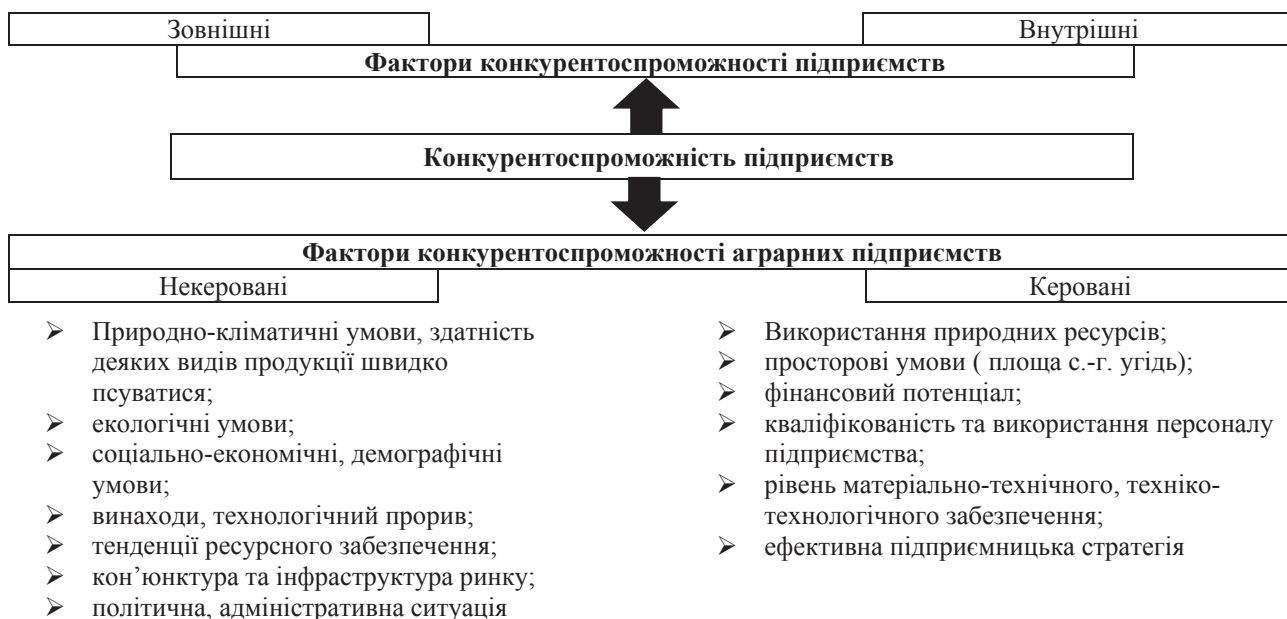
Зовнішні

Внутрішні

**Фактори конкурентоспроможності підприємств**

**Конкурентоспроможність підприємств**

**Фактори конкурентоспроможності аграрних підприємств**

Некеровані

Керовані

➢ Природно-кліматичні умови, здатність деяких видів продукції швидко псуватися;
➢ екологічні умови;
➢ соціально-економічні, демографічні умови;
➢ винаходи, технологічний прорив;
➢ тенденції ресурсного забезпечення;
➢ кон'юнктура та інфраструктура ринку;
➢ політична, адміністративна ситуація

➢ Використання природних ресурсів;
➢ просторові умови ( площа с.-г. угідь);
➢ фінансовий потенціал;
➢ кваліфікованість та використання персоналу підприємства;
➢ рівень матеріально-технічного, техніко-технологічного забезпечення;
➢ ефективна підприємницька стратегія